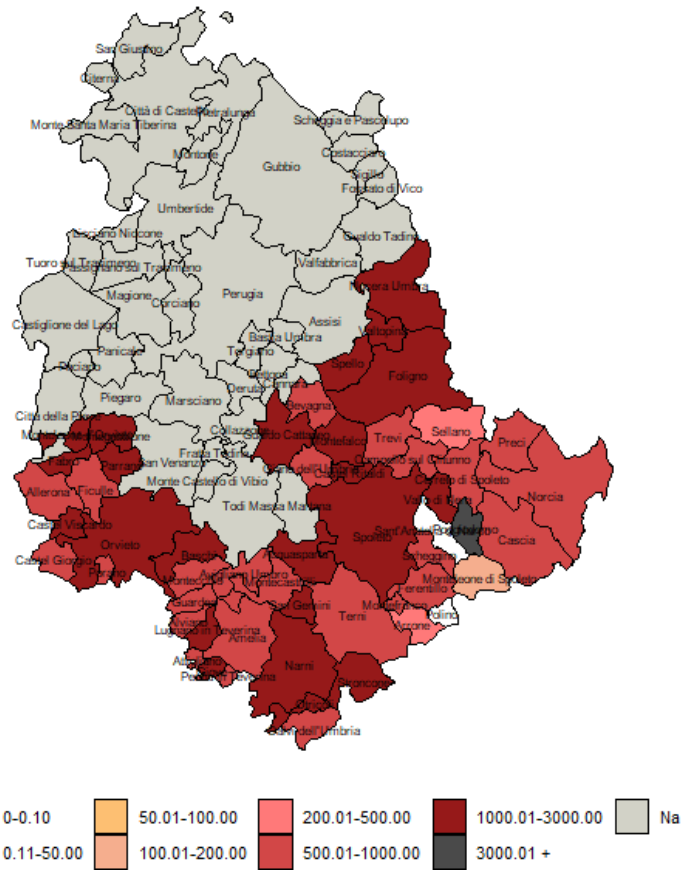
San Giustino
Citerna
Città di Castello
Pietralunga
Monte Santa Maria Tiberina
Scheggia e Pascelupo
Montone
Costacciaro
Gubbio
Sigillo
Fossato di Vico
Umbertide
Lisciano Niccone
Gualdo Tadino
Tuoro sul Trasimeno
Passignano sul Trasimeno
Valfabbrica
Nocera Umbra
Magione
Corciano
Perugia
Castiglione del Lago
Assisi
Bastia Umbra
Valtopina
Panicale
Torgiano
Piegaro
Spello
Bettona
Foligno
Deruta
Cannara
Città della Pieve
Marsciano
Bevagna
Collazzone
Gualdo Cattaneo
Montefalco
Trevi
Sellano
Preci
Monteleone d'Orvieto
Fratta Todina
Giano dell'Umbria
Campello sul Clitunno
San Venanzo
Fabro
Parrano
Castel Ritaldi
Cerreto di Spoleto
Allerona
Ficulle
Monte Castello di Vibio
Vallo di Nera
Norcia
Todi
Massa Martana
Castel Viscardo
Sant'Anatolia di Narco
Poggiodomo
Cascia
Orvieto
Spoleto
Castel Giorgio
Baschi
Acquasparta
Scheggino
Porano
Montecchio
Avigliano Umbro
Montecastrilli
Monteleone di Spoleto
Ferentillo
Guardea
San Gemini
Montefranco
Terni
Alviano
Polino
Lugnano in Teverina
Amelia
Arrone
Narni
Attigliano
Penna in Teverina
Giove
Stroncone
Otricoli
Calvi dell'Umbria

0-0.10
50.01-100.00
200.01-500.00
1000.01-3000.00
Na
0.11-50.00
100.01-200.00
500.01-1000.00
3000.01 +